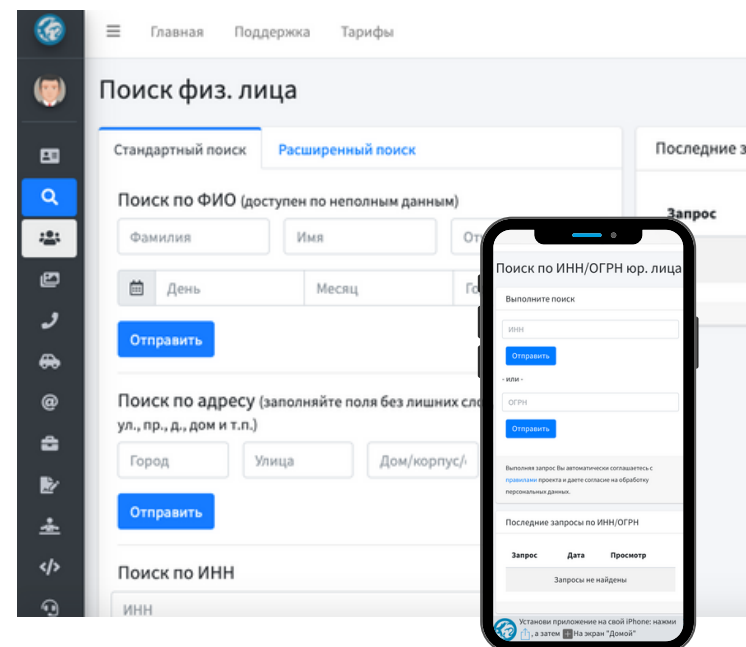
Главная Поддержка Тарифы

Поиск физ. лица

Стандартный поиск Расширенный поиск

Последние з

Поиск по ФИО (доступен по неполным данным)

Фамилия Имя От

Запрос

День Месяц Го

Отправить

Поиск по адресу (заполняйте поля без лишних сл ул., пр., д., дом и т.п.)

Город Улица Дом/корпус/

Отправить

Поиск по ИНН

ИНН

Поиск по ИНН/ОГРН юр. лица

Выполните поиск

ИНН

Отправить

- или -

ОГРН

Отправить

Выполняя запрос Вы автоматически соглашаетесь с правилами проекта и даете согласие на обработку персональных данных.

Последние запросы по ИНН/ОГРН

| Запрос | Дата | Просмотр |
|---|---|---|
| Запросы не найдены | | |

Установи приложение на свой iPhone: нажми , а затем На экран "Домой"